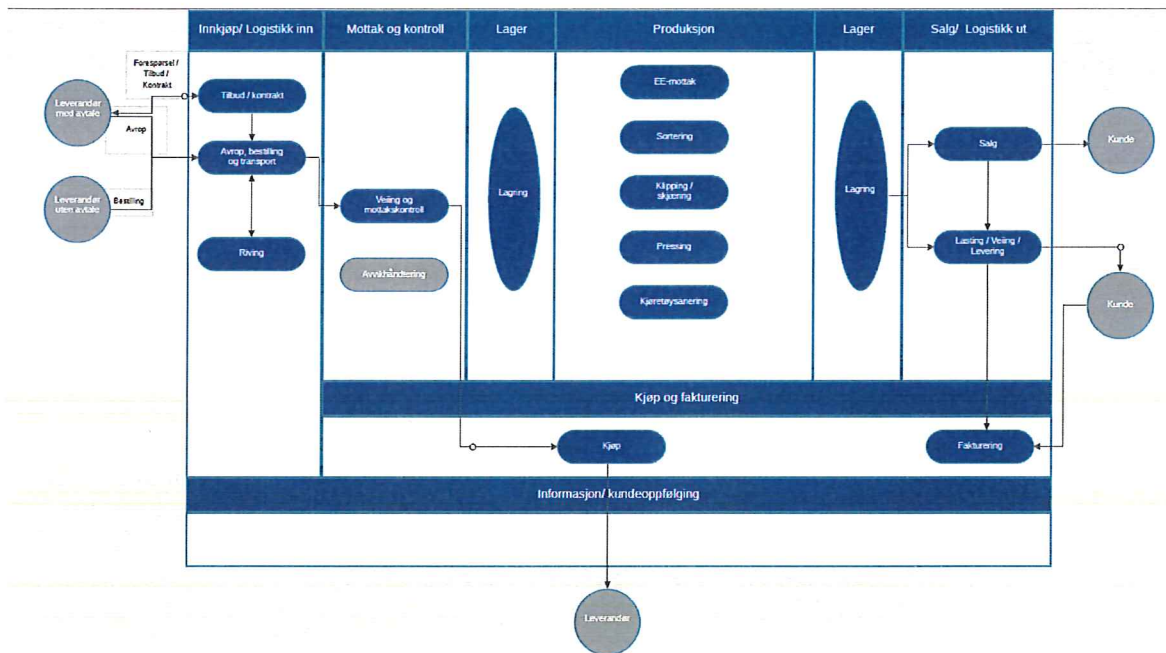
Innkjøp/ Logistikk inn

Mottak og kontroll

Lager

Produksjon

Lager

Salg/ Logistikk ut

Forespørsel / Tilbud / Kontrakt

Leverandør med avtale

Avrop

Leverandør uten avtale

Bestilling

Tilbud / kontrakt

Avrop, bestilling og transport

Riving

Veiing og mottakskontroll

Avvikhåndtering

Lagring

EE-mottak

Sortering

Klipping / skjæring

Pressing

Kjøretøysanering

Lagring

Salg

Lasting / Veiing / Levering

Kunde

Kunde

Kjøp og fakturering

Kjøp

Fakturering

Informasjon/ kundeoppfølging

Leverandør